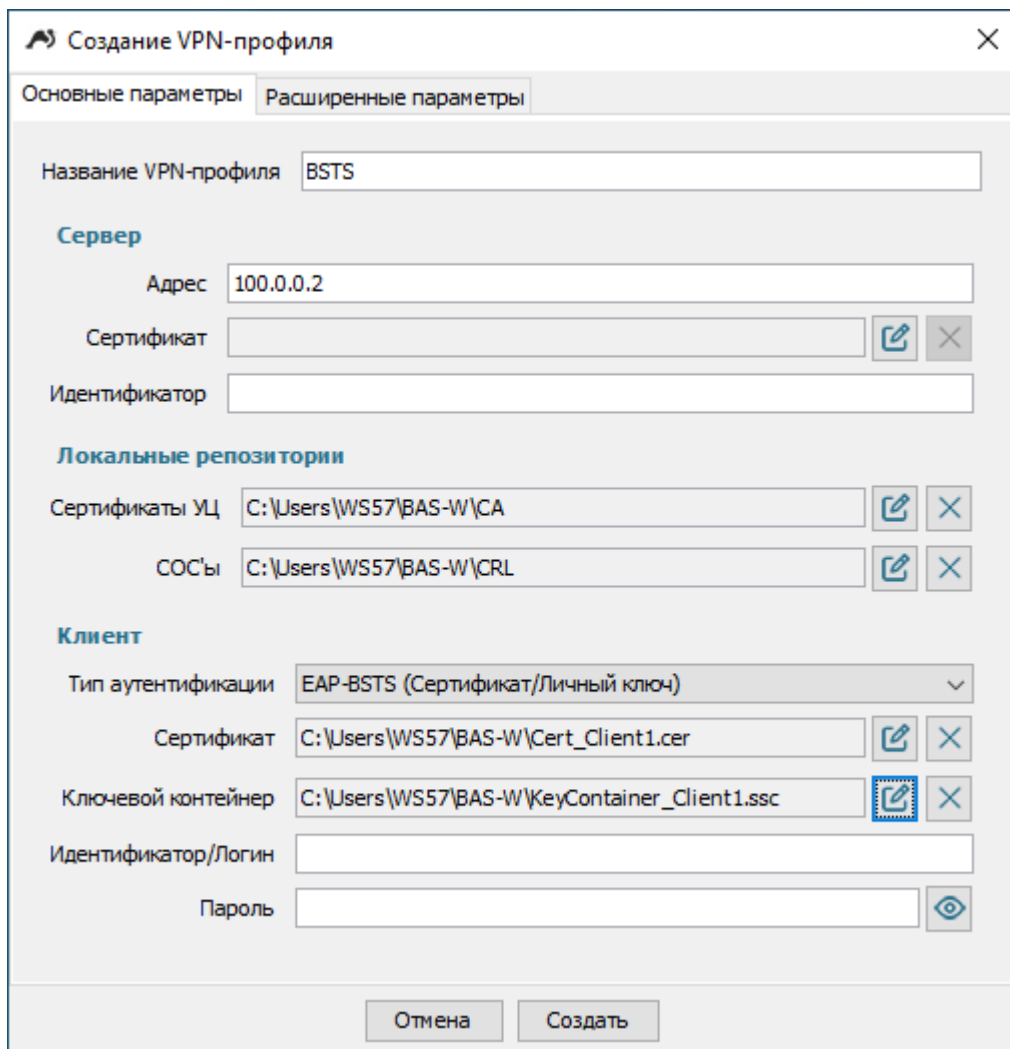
Создание VPN-профиля

Основные параметры | Расширенные параметры

Название VPN-профиля BSTS

Сервер

Адрес 100.0.0.2

Сертификат

Идентификатор

Локальные репозитории

Сертификаты УЦ C:\Users\WS57\BAS-W\CA

СОС'ы C:\Users\WS57\BAS-W\CRL

Клиент

Тип аутентификации EAP-BSTS (Сертификат/Личный ключ)

Сертификат C:\Users\WS57\BAS-W\Cert_Client1.cer

Ключевой контейнер C:\Users\WS57\BAS-W\KeyContainer_Client1.ssc

Идентификатор/Логин

Пароль

Отмена Создать